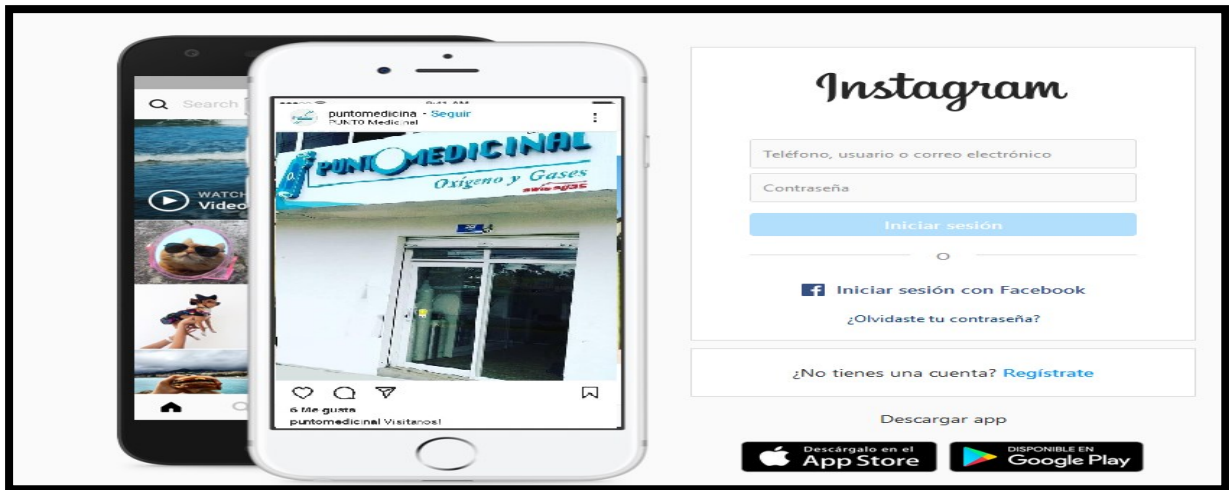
Search

WATCH
Video

9:41 AM

puntomedicina • Seguir
PUNTO Medicinal

PUNTOMEDICINAL
Oxígeno y Gases

6 Me gusta
puntomedicinal Visitanos!

Instagram

Teléfono, usuario o correo electrónico

Contraseña

Iniciar sesión

O

Iniciar sesión con Facebook

¿Olvidaste tu contraseña?

¿No tienes una cuenta? Regístrate

Descargar app

Descárgalo en el App Store

DISPONIBLE EN Google Play